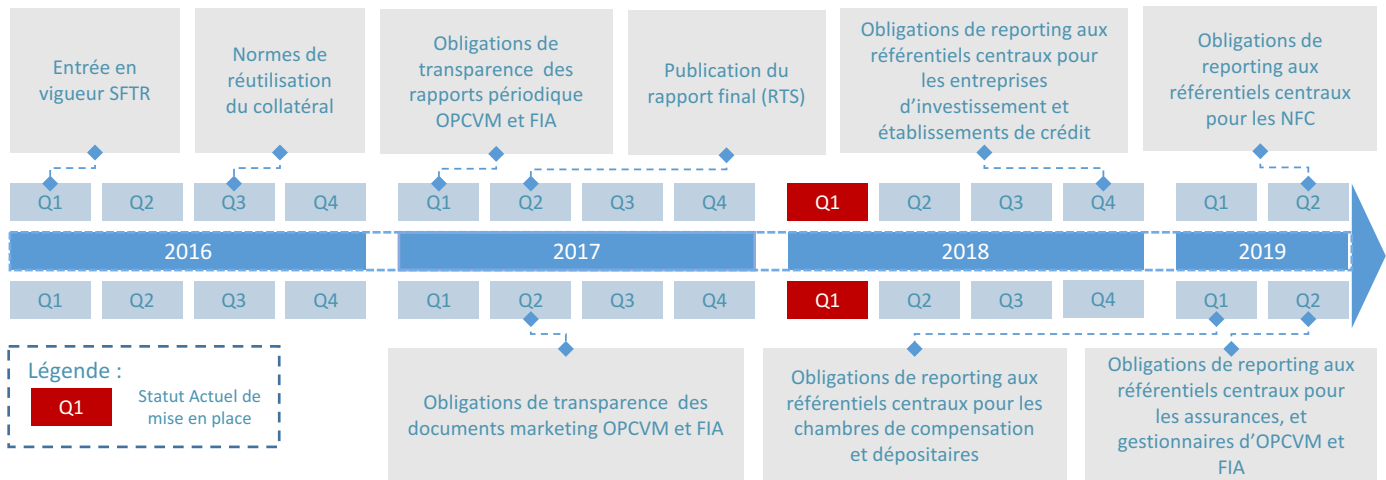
Entrée en vigueur SFTR

Normes de réutilisation du collatéral

Obligations de transparence des rapports périodique OPCVM et FIA

Publication du rapport final (RTS)

Obligations de reporting aux référentiels centraux pour les entreprises d'investissement et établissements de crédit

Obligations de reporting aux référentiels centraux pour les NFC

Q1 Q2 Q3 Q4 Q1 Q2 Q3 Q4 Q1 Q2 Q3 Q4 Q1 Q2

2016

2017

2018

2019

Q1 Q2 Q3 Q4 Q1 Q2 Q3 Q4 Q1 Q2 Q3 Q4 Q1 Q2

Légende :

Q1 Statut Actuel de mise en place

Obligations de transparence des documents marketing OPCVM et FIA

Obligations de reporting aux référentiels centraux pour les chambres de compensation et dépositaires

Obligations de reporting aux référentiels centraux pour les assurances, et gestionnaires d'OPCVM et FIA